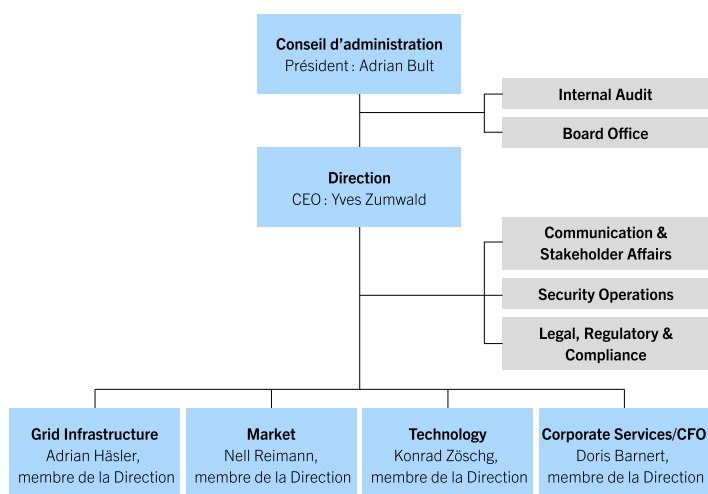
Conseil d’administration
Président : Adrian Bult

Internal Audit

Board Office

Direction
CEO : Yves Zumwald

Communication & Stakeholder Affairs

Security Operations

Legal, Regulatory & Compliance

Grid Infrastructure
Adrian Häsler, membre de la Direction

Market
Nell Reimann, membre de la Direction

Technology
Konrad Zöschg, membre de la Direction

Corporate Services/CFO
Doris Barnert, membre de la Direction